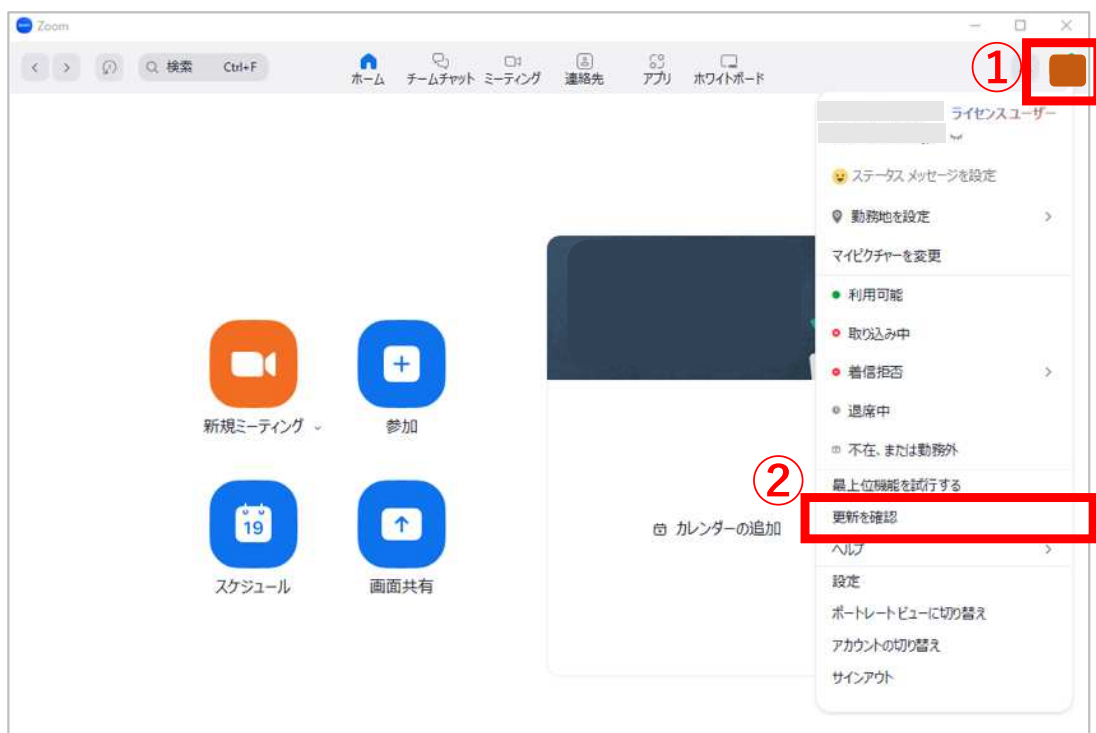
Zoom

検索 Ctrl+F

ホーム チームチャット ミーティング 連絡先 アプリ ホワイトボード

①

ライセンスユーザー

ステータス メッセージを設定

勤務地を設定

マイピクチャーを変更

利用可能

取り込み中

着信拒否

退席中

不在、または勤務外

②

最上位機能を試行する

更新を確認

ヘルプ

設定

ポートレートビューに切り替え

アカウントの切り替え

サインアウト

新規ミーティング

参加

19

スケジュール

画面共有

カレンダーの追加